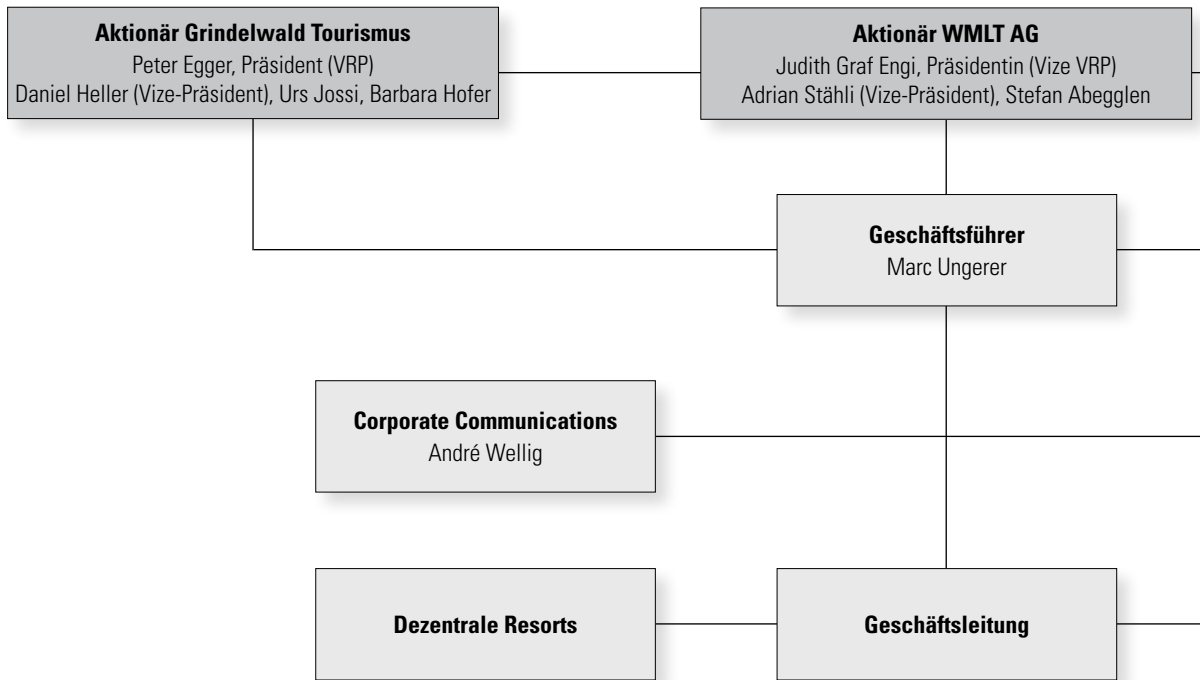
**Aktionär Grindelwald Tourismus**
Peter Egger, Präsident (VRP)
Daniel Heller (Vize-Präsident), Urs Jossi, Barbara Hofer

**Aktionär WMLT AG**
Judith Graf Engi, Präsidentin (Vize VRP)
Adrian Stähli (Vize-Präsident), Stefan Abegglen

**Geschäftsführer**
Marc Ungerer

**Corporate Communications**
André Wellig

**Dezentrale Resorts**

**Geschäftsleitung**